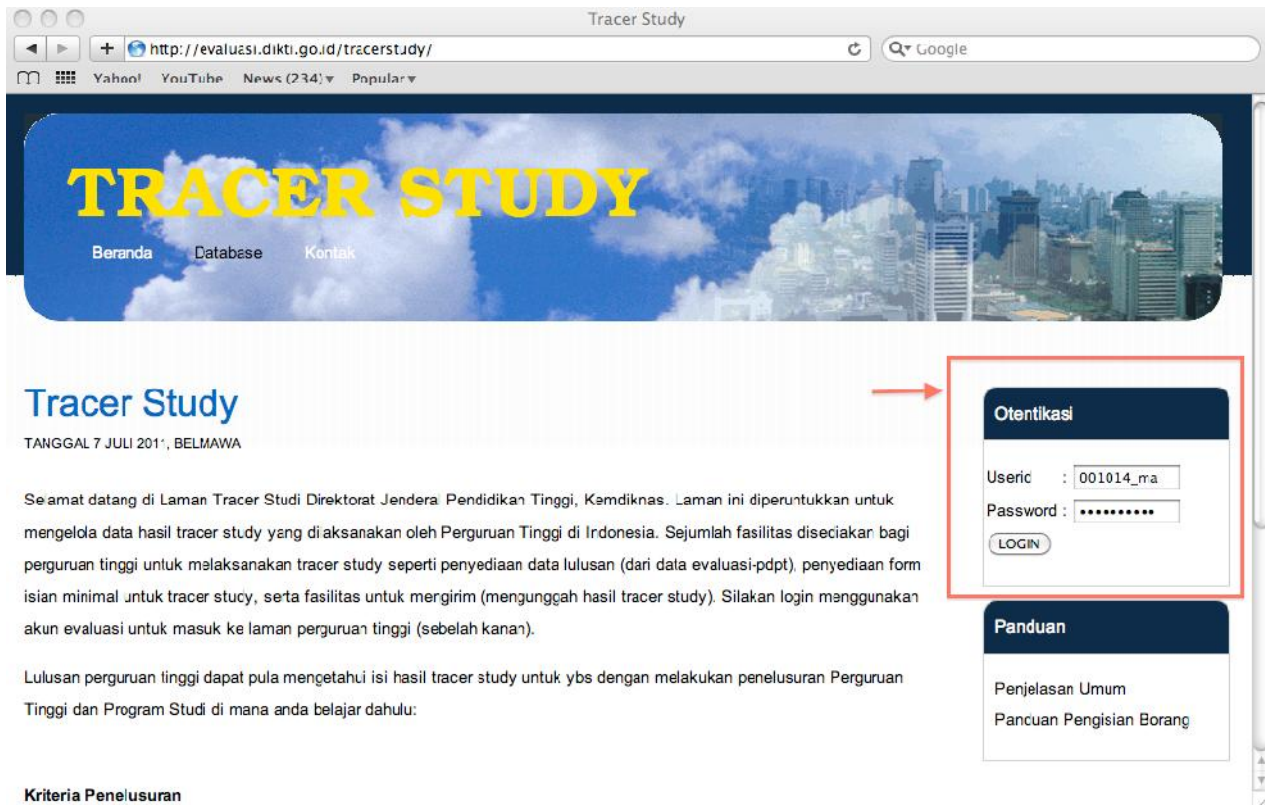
Tracer Study

http://evaluasi.dikti.go.id/tracerstudy/

Google

Yahoo! YouTube News (234) ▾ Popular ▾

TRACER STUDY

Beranda Database Kontak

Tracer Study

TANGGAL 7 JULI 2011, BELMAWA

Selamat datang di Laman Tracer Studi Direktorat Jenderal Pendidikan Tinggi, Kemdiknas. Laman ini diperuntukkan untuk mengelola data hasil tracer study yang dilaksanakan oleh Perguruan Tinggi di Indonesia. Sejumlah fasilitas disediakan bagi perguruan tinggi untuk melaksanakan tracer study seperti penyediaan data lulusan (dari data evaluasi-pdpt), penyediaan form isian minimal untuk tracer study, serta fasilitas untuk mengirim (mengunggah hasil tracer study). Silakan login menggunakan akun evaluasi untuk masuk ke laman perguruan tinggi (sebelah kanan).

Lulusan perguruan tinggi dapat pula mengetahui isi hasil tracer study untuk ybs dengan melakukan penelusuran Perguruan Tinggi dan Program Studi di mana anda belajar dahulu:

Kriteria Penelusuran

Otentikasi

Userid : 001014_ma

Password : ••••••••••

LOGIN

Panduan

Penjelasan Umum

Panduan Pengisian Borang